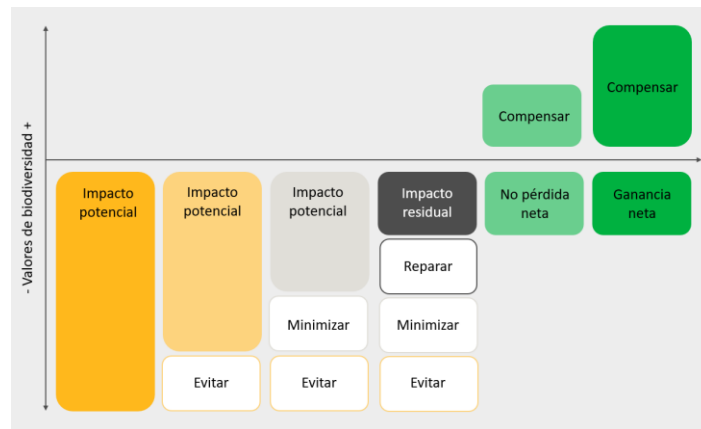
- Valores de biodiversidad +

Compensar

Compensar

Impacto potencial

Impacto potencial

Evitar

Impacto potencial

Minimizar

Evitar

Impacto residual

Reparar

Minimizar

Evitar

No pérdida neta

Ganancia neta